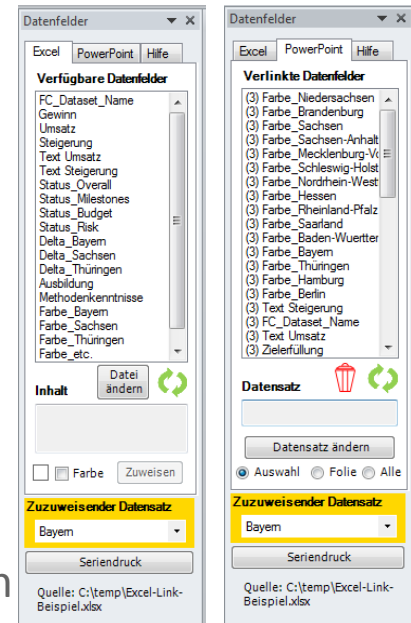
Datenfelder

Excel | PowerPoint | Hilfe

Verfügbare Datenfelder

FC_Dataset_Name
Gewinn
Umsatz
Steigerung
Text Umsatz
Text Steigerung
Status_Overall
Status_Milestones
Status_Budget
Status_Risk
Delta_Bayern
Delta_Sachsen
Delta_Thüringen
Ausbildung
Methodenkenntnisse
Farbe_Bayern
Farbe_Sachsen
Farbe_Thüringen
Farbe_etc.

Inhalt

Datei ändern

Farbe

Zuweisen

Zuzuweisender Datensatz

Bayern

Seriendruck

Quelle: C:\temp\Excel-Link-Beispiel.xlsx

Datenfelder

Excel | PowerPoint | Hilfe

Verlinkte Datenfelder

(3) Farbe_Niedersachsen
(3) Farbe_Brandenburg
(3) Farbe_Sachsen
(3) Farbe_Sachsen-Anhalt
(3) Farbe_Mecklenburg-V
(3) Farbe_Schleswig-Holst
(3) Farbe_Nordrhein-West
(3) Farbe_Hessen
(3) Farbe_Rheinland-Pfalz
(3) Farbe_Saarland
(3) Farbe_Baden-Wuertter
(3) Farbe_Bayern
(3) Farbe_Thüringen
(3) Farbe_Hamburg
(3) Farbe_Berlin
(3) Text Steigerung
(3) FC_Dataset_Name
(3) Text Umsatz
(3) Zielerfüllung

Datensatz

Datensatz ändern

Auswahl | Folie | Alle

Zuzuweisender Datensatz

Bayern

Seriendruck

Quelle: C:\temp\Excel-Link-Beispiel.xlsx